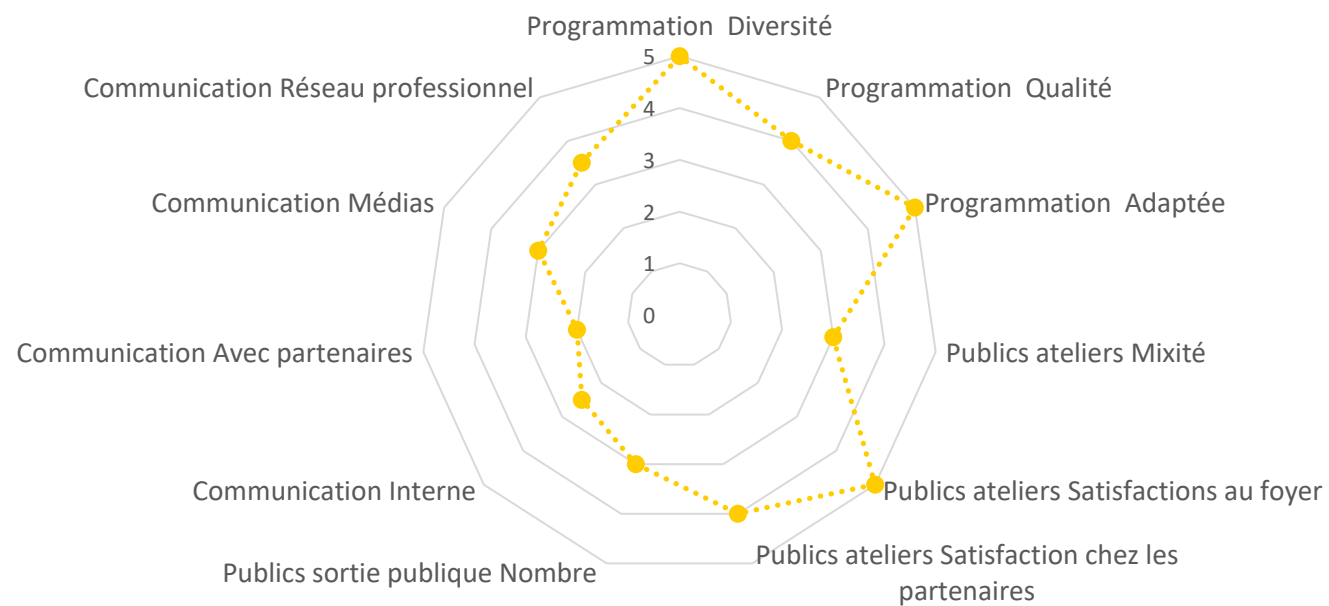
Programmation Diversité
5
4
3
2
1
0
Programmation Qualité
Programmation Adaptée
Publics ateliers Mixité
Publics ateliers Satisfactions au foyer
Publics ateliers Satisfaction chez les partenaires
Publics sortie publique Nombre
Communication Interne
Communication Avec partenaires
Communication Médias
Communication Réseau professionnel